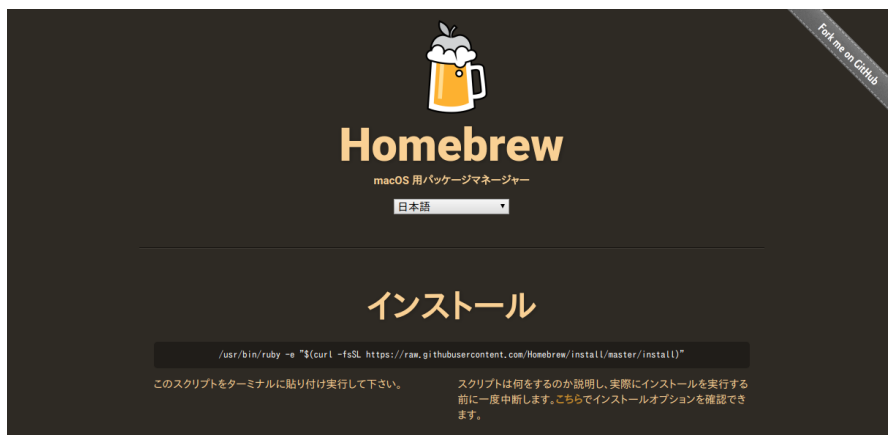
Fork me on GitHub

Homebrew

macOS 用パッケージマネージャー

日本語

インストール

/usr/bin/ruby -e "$(curl -fsSL https://raw.githubusercontent.com/Homebrew/install/master/install)"

このスクリプトをターミナルに貼り付け実行して下さい。

スクリプトは何をするのか説明し、実際にインストールを実行する前に一度中断します。こちらでインストールオプションを確認できます。